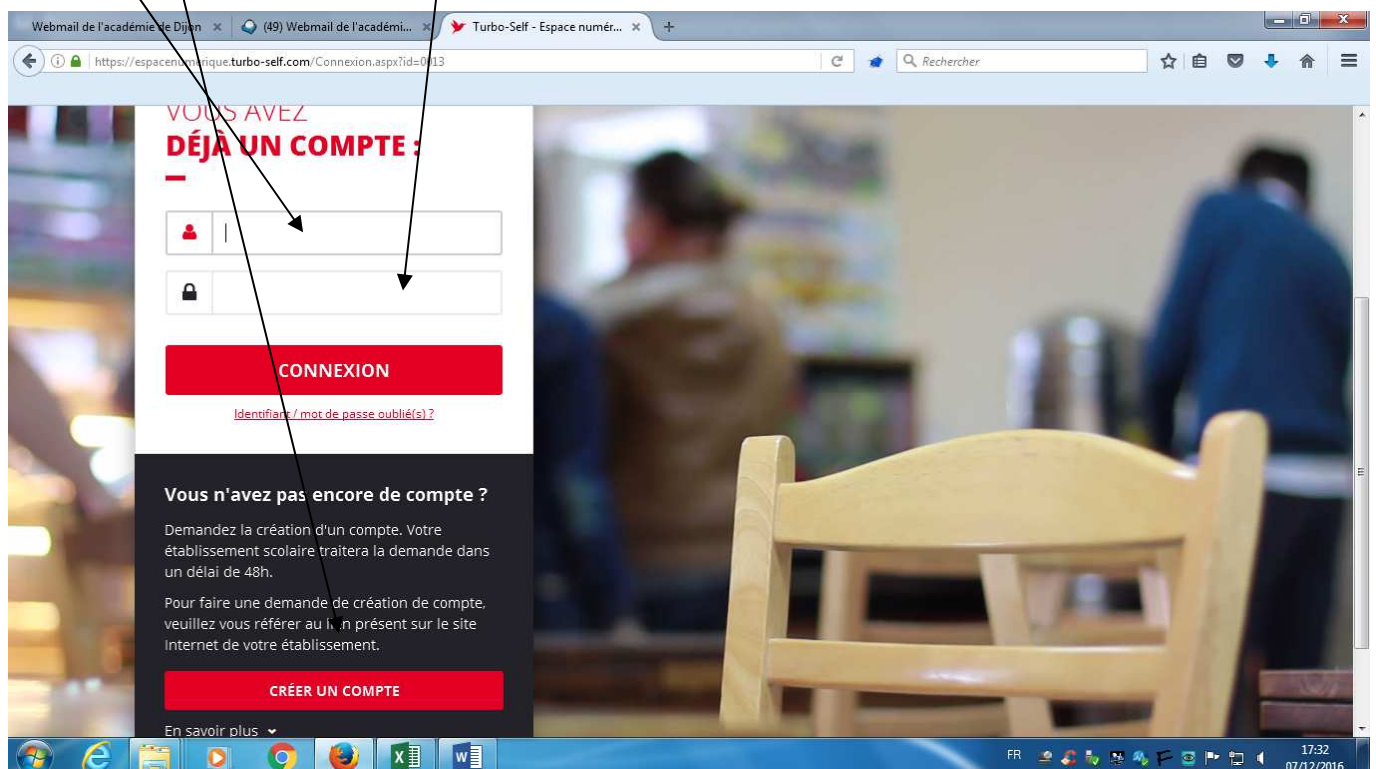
Webmail de l'académie de Dijon ×
(49) Webmail de l'académi... ×
Turbo-Self - Espace numér... ×
+

https://espacenumerique.turbo-self.com/Connexion.aspx?id=0013

Rechercher

VOUS AVEZ
DÉJÀ UN COMPTE :

CONNEXION

Identifiant / mot de passe oublié(s) ?

Vous n'avez pas encore de compte ?

Demandez la création d'un compte. Votre établissement scolaire traitera la demande dans un délai de 48h.

Pour faire une demande de création de compte, veuillez vous référer au lien présent sur le site Internet de votre établissement.

CRÉER UN COMPTE

En savoir plus

FR
17:32
07/12/2016